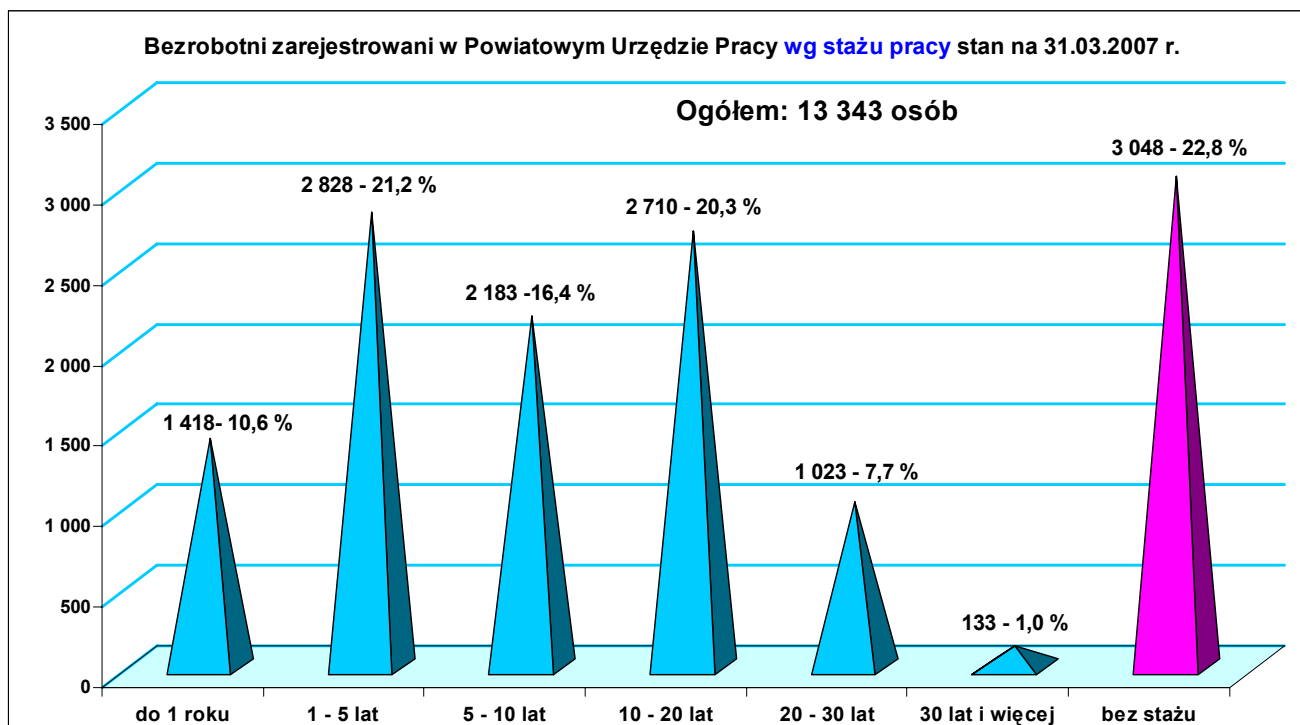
Bezrobotni zarejestrowani w Powiatowym Urzędzie Pracy wg stażu pracy stan na 31.03.2007 r.

Ogółem: 13 343 osób

3 500
3 000
2 500
2 000
1 500
1 000
500
0

1 418- 10,6 %
2 828 - 21,2 %
2 183 -16,4 %
2 710 - 20,3 %
1 023 - 7,7 %
133 - 1,0 %
3 048 - 22,8 %

do 1 roku
1 - 5 lat
5 - 10 lat
10 - 20 lat
20 - 30 lat
30 lat i więcej
bez stażu